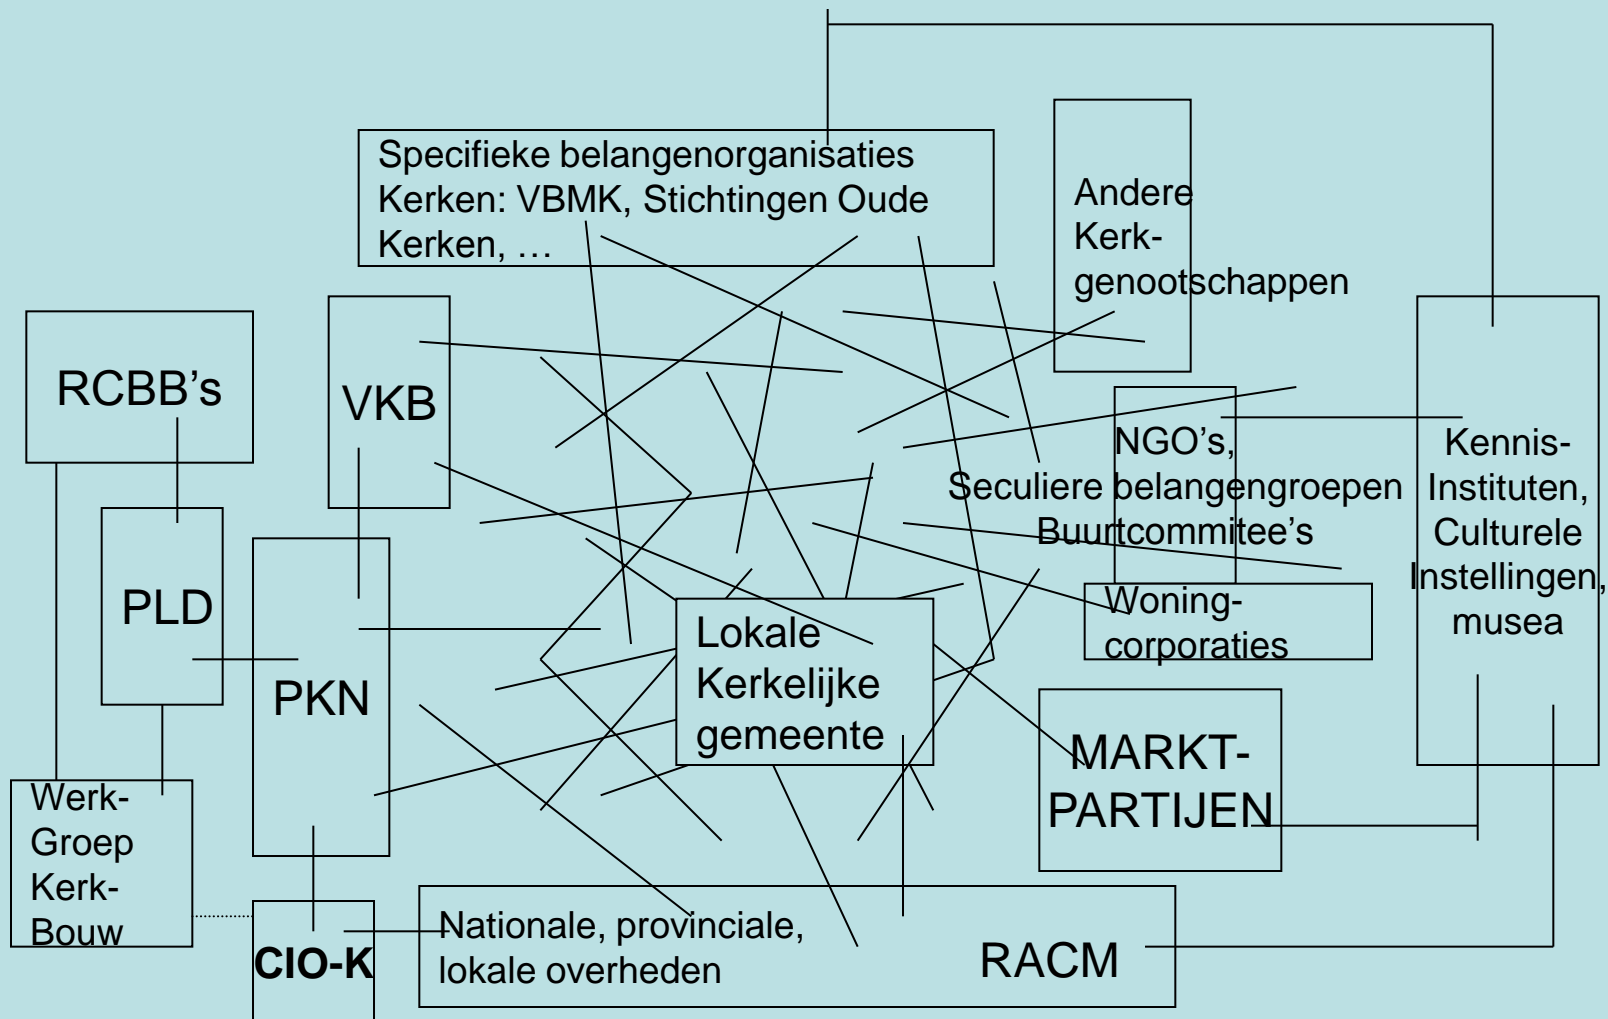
Specifieke belangenorganisaties Kerken: VBMK, Stichtingen Oude Kerken, …

Andere Kerkgenootschappen

RCBB's

VKB

PLD

PKN

NGO's, Seculiere belangengroepen Buurtcommitee's

Kennis-Instituten, Culturele Instellingen, musea

Woning-corporaties

Lokale Kerkelijke gemeente

MARKT-PARTIJEN

Werk-Groep Kerk-Bouw

CIO-K

Nationale, provinciale, lokale overheden

RACM